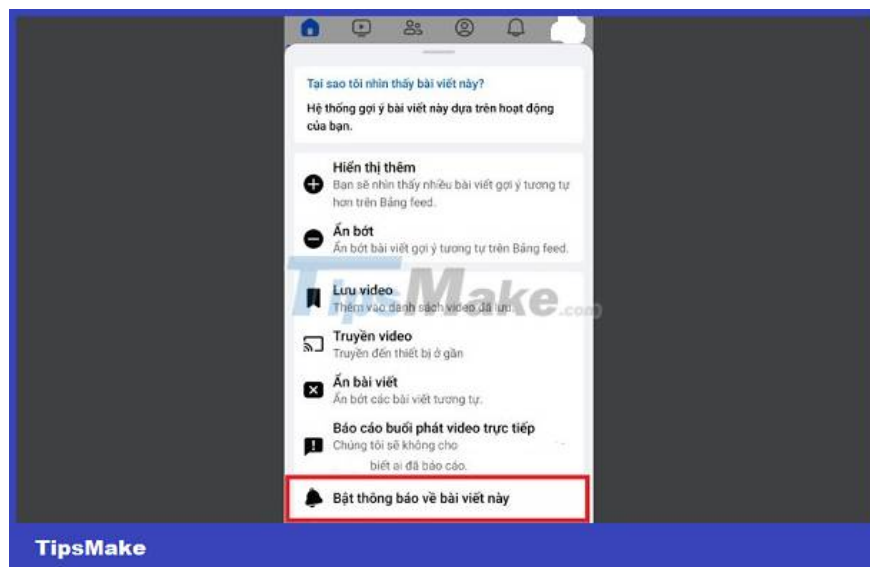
Tại sao tôi nhìn thấy bài viết này?

Hệ thống gợi ý bài viết này dựa trên hoạt động của bạn.

Hiển thị thêm
Bạn sẽ nhìn thấy nhiều bài viết gợi ý tương tự hơn trên Bảng feed.

Ẩn bớt
Ẩn bớt bài viết gợi ý tương tự trên Bảng feed.

Lưu video
Thêm vào danh sách video đã lưu.

Truyền video
Truyền đến thiết bị ở gần

Ẩn bài viết
Ẩn bớt các bài viết tương tự.

Báo cáo buổi phát video trực tiếp
Chúng tôi sẽ không cho biết ai đã báo cáo.

Bật thông báo về bài viết này

TipsMake.com

TipsMake